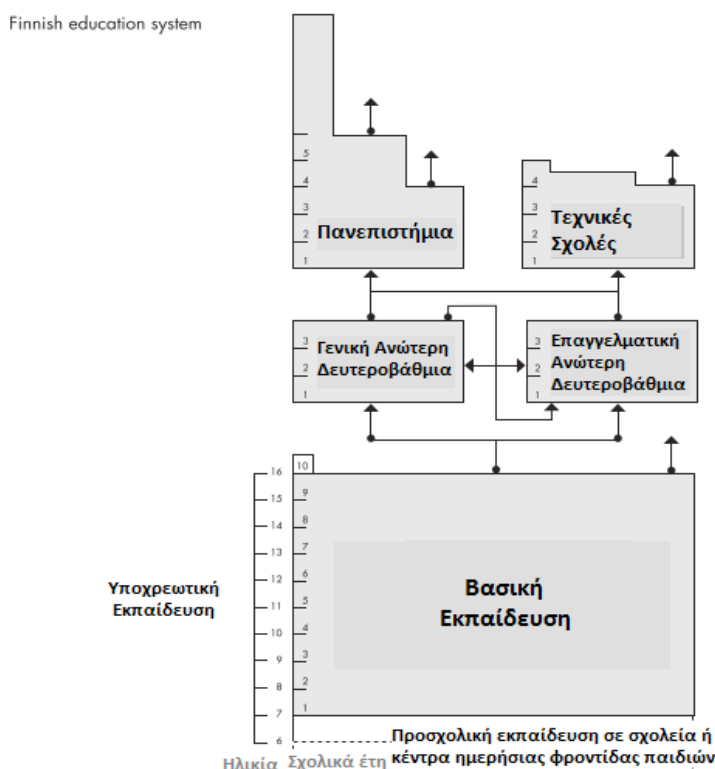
Finnish education system

5
4
3
2
1
Πανεπιστήμια

4
3
2
1
Τεχνικές Σχολές

3
2
1
Γενική Ανώτερη Δευτεροβάθμια

3
2
1
Επαγγελματική Ανώτερη Δευτεροβάθμια

16
15
14
13
12
11
10
9
8
7
6

10
9
8
7
6
5
4
3
2
1

Υποχρεωτική Εκπαίδευση

Βασική Εκπαίδευση

Προσχολική εκπαίδευση σε σχολεία ή κέντρα ημερήσιας φροντίδας παιδιών

Ηλικία Σχολικά έτη